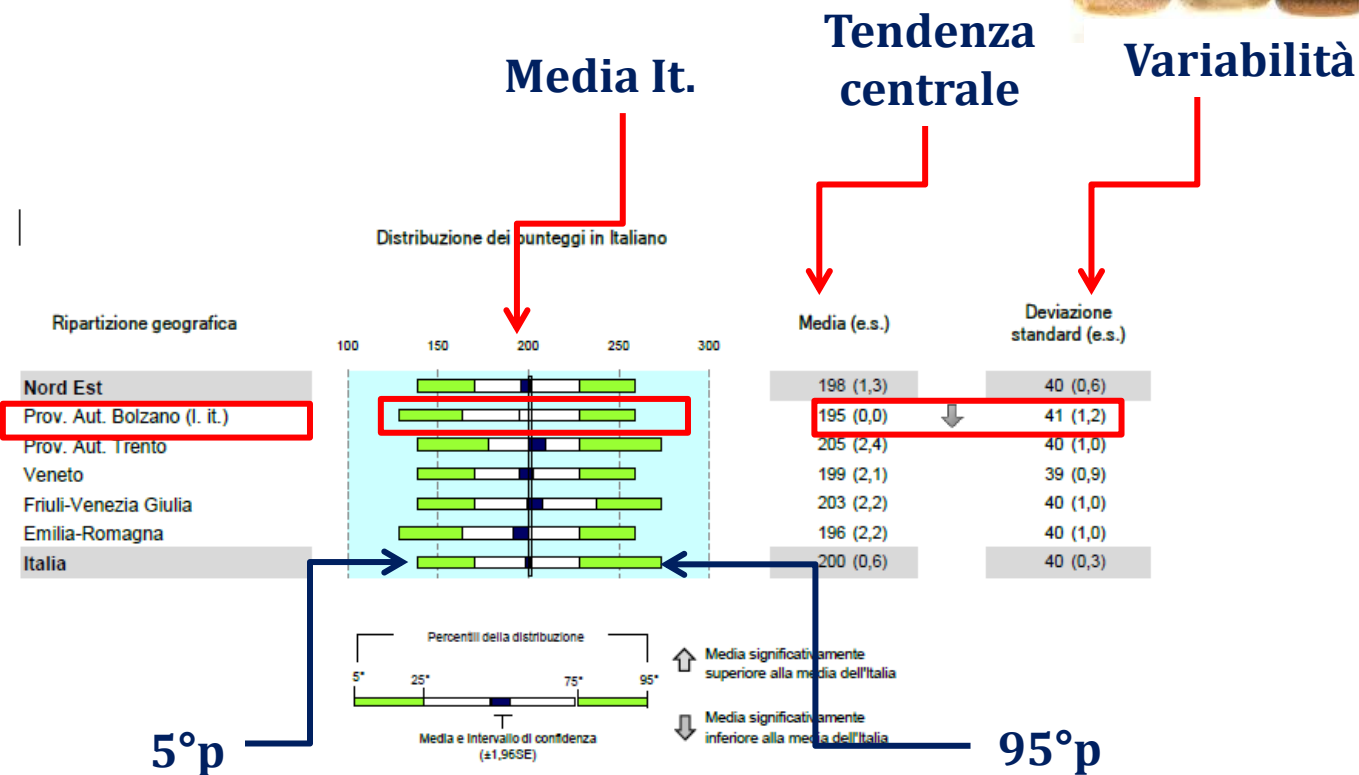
Media It.

Tendenza centrale

Variabilità

Distribuzione dei punteggi in Italiano

Ripartizione geografica

100 150 200 250 300

Media (e.s.)

Deviazione standard (e.s.)

| | Media (e.s.) | Deviazione standard (e.s.) |
|---|---|---|
| Nord Est | 198 (1,3) | 40 (0,6) |
| Prov. Aut. Bolzano (I. it.) | 195 (0,0) | 41 (1,2) |
| Prov. Aut. Trento | 205 (2,4) | 40 (1,0) |
| Veneto | 199 (2,1) | 39 (0,9) |
| Friuli-Venezia Giulia | 203 (2,2) | 40 (1,0) |
| Emilia-Romagna | 196 (2,2) | 40 (1,0) |
| Italia | 200 (0,6) | 40 (0,3) |

Percentili della distribuzione

5° 25° 75° 95°

Media e intervallo di confidenza (±1,96SE)

Media significativamente superiore alla media dell'Italia

Media significativamente inferiore alla media dell'Italia

5°p

95°p